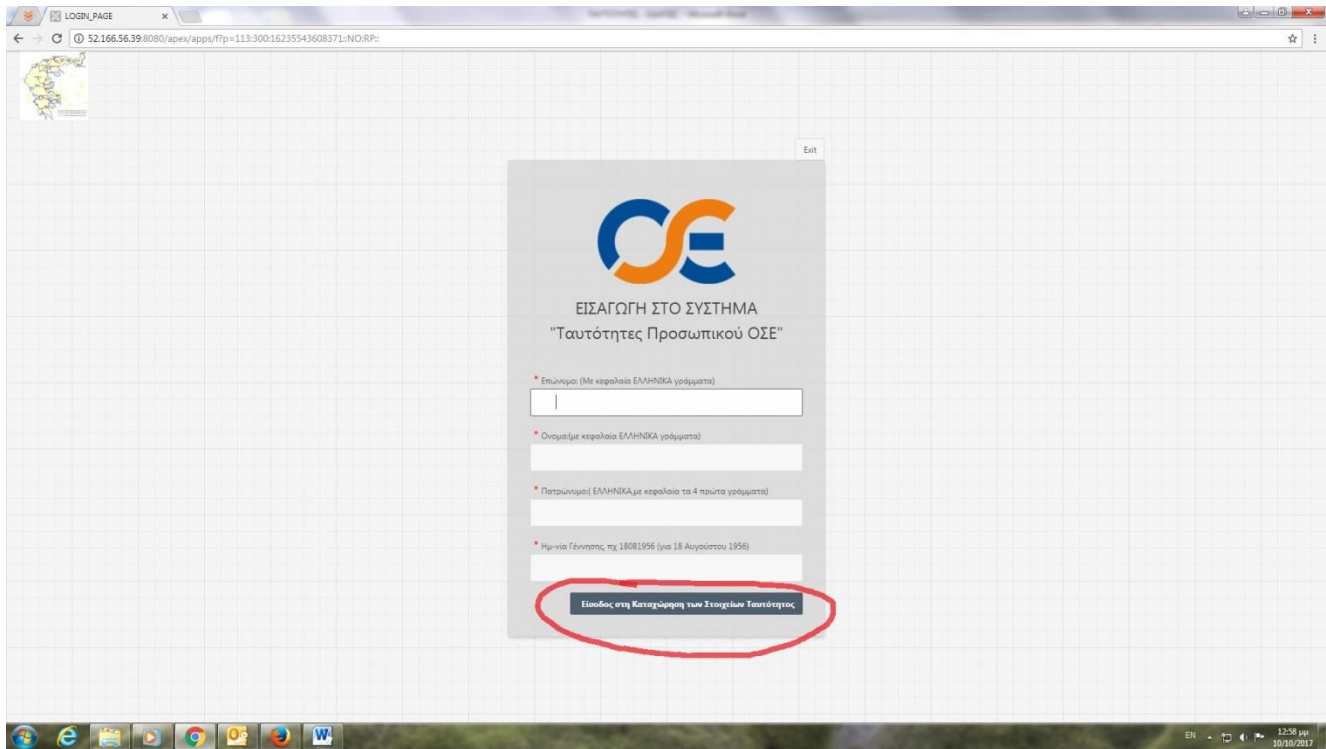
LOGIN_PAGE

52.166.56.39:8080/apex/apps/f?p=113:300:16235543608371::NO:RP::

Exit

ΟΣΕ

ΕΙΣΑΓΩΓΗ ΣΤΟ ΣΥΣΤΗΜΑ
"Ταυτότητες Προσωπικού ΟΣΕ"

* Επώνυμο: (Με κεφαλαία ΕΛΛΗΝΙΚΑ γράμματα)

* Ονομα:(με κεφαλαία ΕΛΛΗΝΙΚΑ γράμματα)

* Πατρώνυμο:( ΕΛΛΗΝΙΚΑ,με κεφαλαία τα 4 πρώτα γράμματα)

* Ημ-νία Γέννησης, πχ 18081956 (για 18 Αυγούστου 1956)

Είσοδος στη Καταχώρηση των Στοιχείων Ταυτότητος

EN 12:58 μμ 10/10/2017